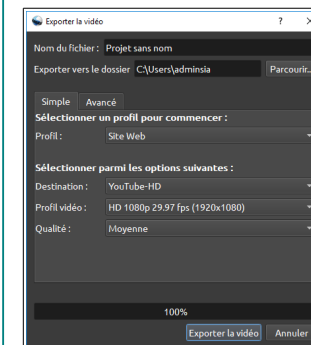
Exporter la vidéo ? ×

Nom du fichier : Projet sans nom

Exporter vers le dossier C:\Users\adminsia Parcourir...

Simple Avancé

Sélectionner un profil pour commencer :

Profil : Site Web

Sélectionner parmi les options suivantes :

Destination : YouTube-HD

Profil vidéo : HD 1080p 29.97 fps (1920x1080)

Qualité : Moyenne

100%

Exporter la vidéo Annuler